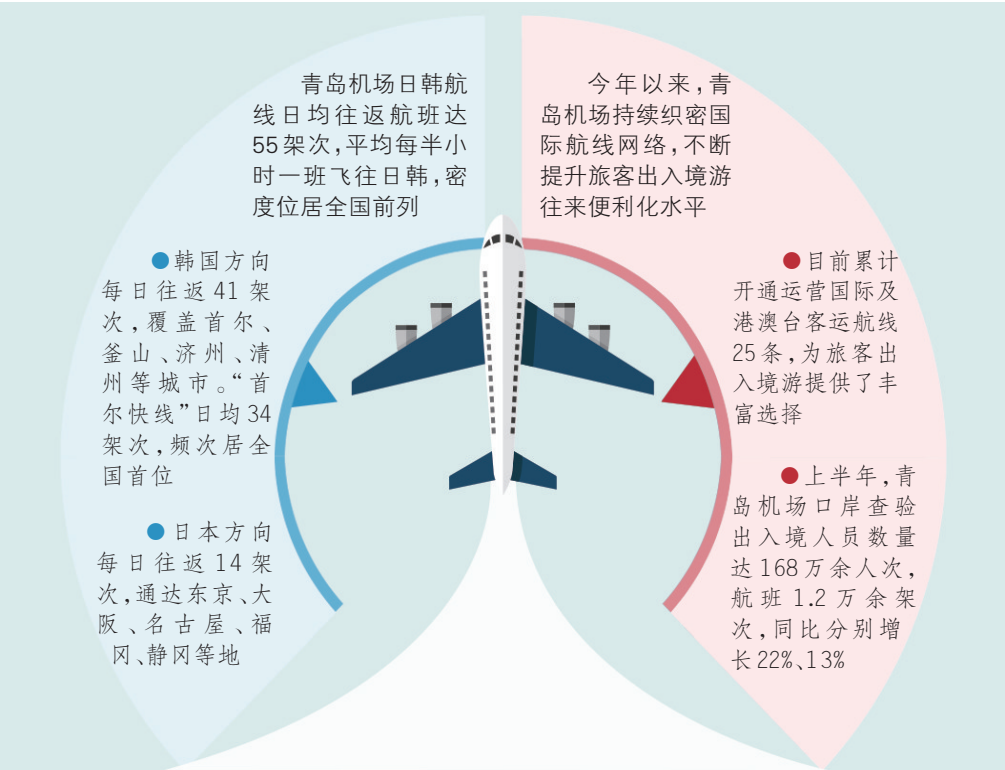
青岛机场日韩航线日均往返航班达55架次，平均每半小时一班飞往日韩，密度位居全国前列

●韩国方向每日往返41架次，覆盖首尔、釜山、济州、清州等城市。“首尔快线”日均34架次，频次居全国首位

●日本方向每日往返14架次，通达东京、大阪、名古屋、福冈、静冈等地

今年以来，青岛机场持续织密国际航线网络，不断提升旅客出入境游往来便利化水平

●目前累计开通运营国际及港澳台客运航线25条，为旅客出入境游提供了丰富选择

●上半年，青岛机场口岸查验出入境人员数量达168万余人次，航班1.2万余架次，同比分别增长22%、13%